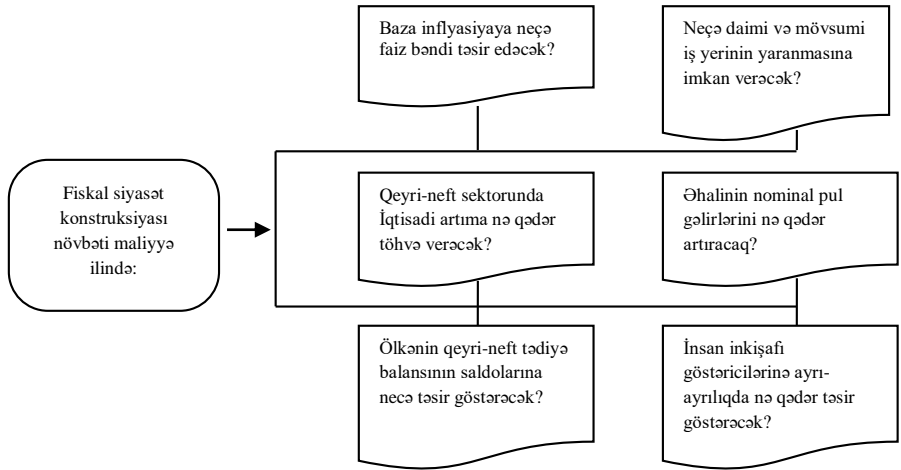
Fiskal siyasət konstruksiyası növbəti maliyyə ilində:

Baza inflyasiyaya neçə faiz bəndi təsir edəcək?

Neçə daimi və mövsumi iş yerinin yaranmasına imkan verəcək?

Qeyri-neft sektorunda İqtisadi artıma nə qədər töhvə verəcək?

Əhalinin nominal pul gəlirlərini nə qədər artıracaq?

Ölkənin qeyri-neft tədiyə balansının saldolarına necə təsir göstərəcək?

İnsan inkişafı göstəricilərinə ayrı-ayrılıqda nə qədər təsir göstərəcək?